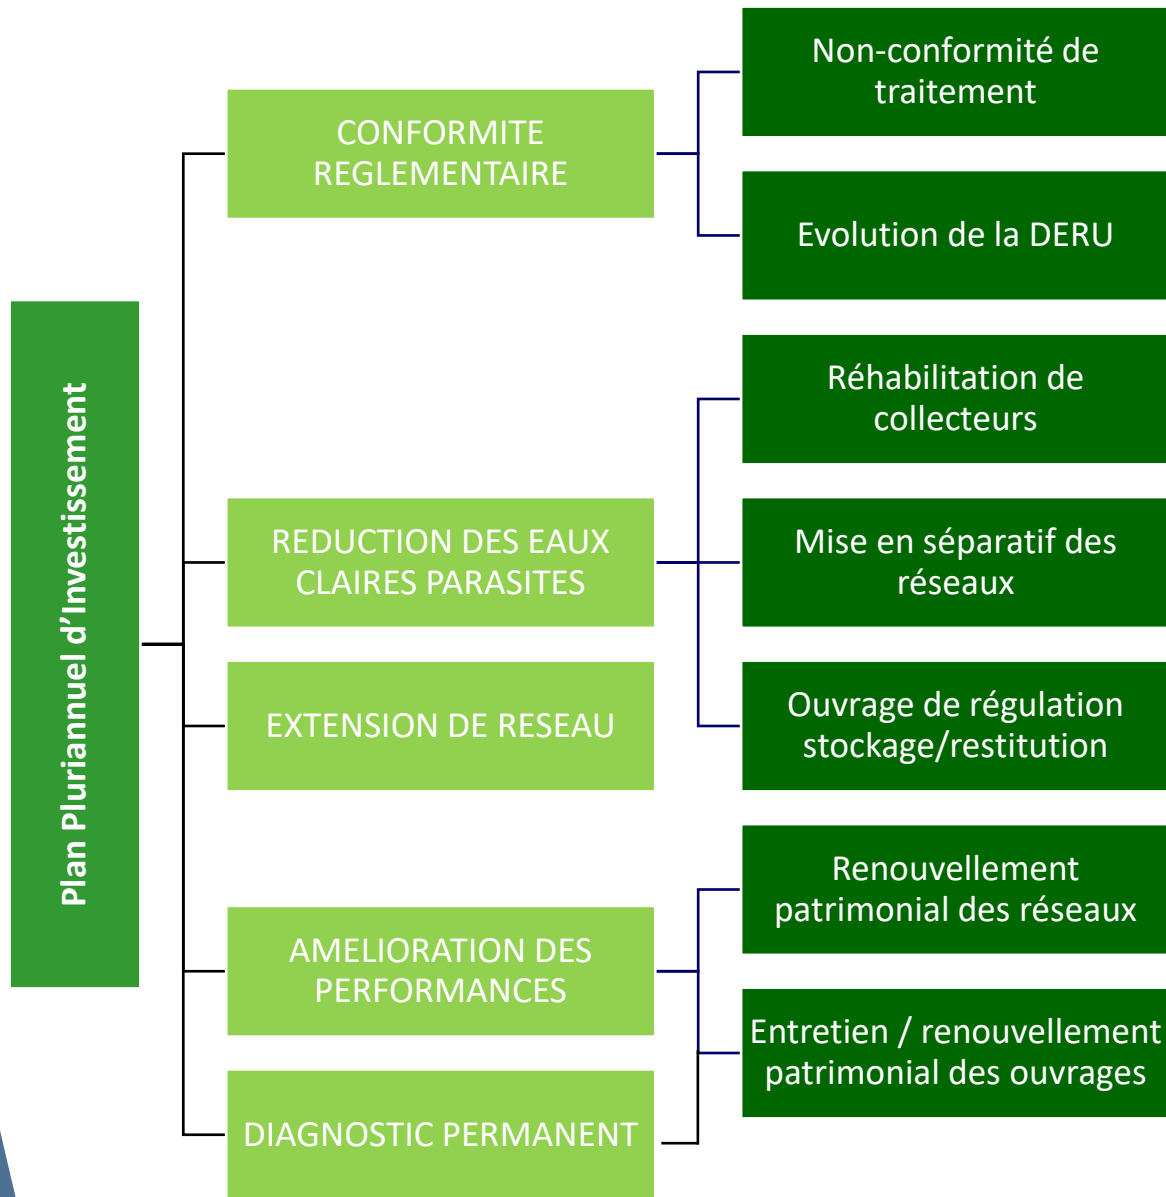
Plan Pluriannuel d'Investissement

CONFORMITE REGLEMENTAIRE

Non-conformité de traitement

Evolution de la DERU

REDUCTION DES EAUX CLAIRES PARASITES

Réhabilitation de collecteurs

Mise en séparatif des réseaux

Ouvrage de régulation stockage/restitution

EXTENSION DE RESEAU

AMELIORATION DES PERFORMANCES

Renouvellement patrimonial des réseaux

Entretien / renouvellement patrimonial des ouvrages

DIAGNOSTIC PERMANENT